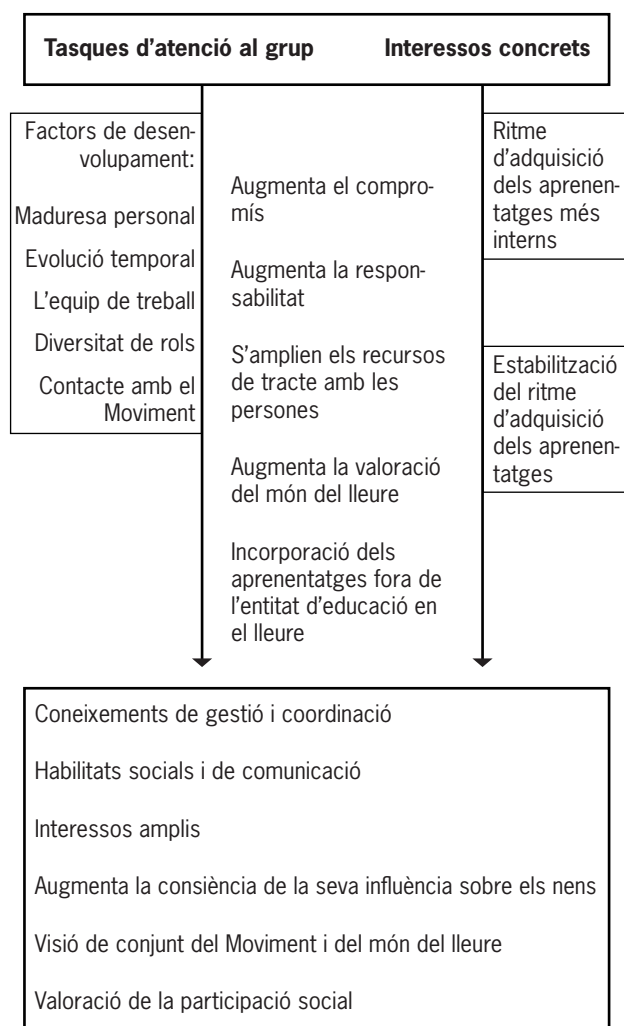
Tasques d'atenció al grup    Interessos concrets

Factors de desenvolupament:

Maduresa personal

Evolució temporal

L'equip de treball

Diversitat de rols

Contacte amb el Moviment

Augmenta el compromís

Augmenta la responsabilitat

S'amplien els recursos de tracte amb les persones

Augmenta la valoració del món del lleure

Incorporació dels aprenentatges fora de l'entitat d'educació en el lleure

Ritme d'adquisició dels aprenentatges més interns

Estabilització del ritme d'adquisició dels aprenentatges

Coneixements de gestió i coordinació

Habilitats socials i de comunicació

Interessos amplis

Augmenta la consiència de la seva influència sobre els nens

Visió de conjunt del Moviment i del món del lleure

Valoració de la participació social